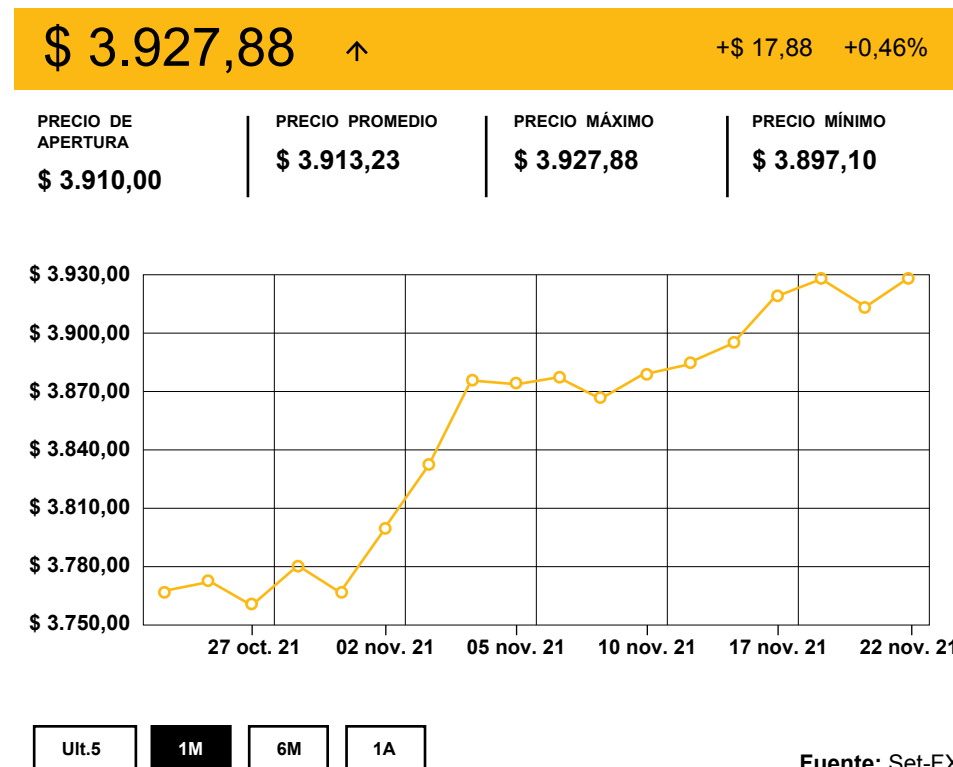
$ 3.927,88 ↑ +$ 17,88 +0,46%

PRECIO DE APERTURA
$ 3.910,00

PRECIO PROMEDIO
$ 3.913,23

PRECIO MÁXIMO
$ 3.927,88

PRECIO MÍNIMO
$ 3.897,10

$ 3.930,00
$ 3.900,00
$ 3.870,00
$ 3.840,00
$ 3.810,00
$ 3.780,00
$ 3.750,00

27 oct. 21
02 nov. 21
05 nov. 21
10 nov. 21
17 nov. 21
22 nov. 2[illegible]

Ult.5
1M
6M
1A

Fuente: Set-F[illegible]